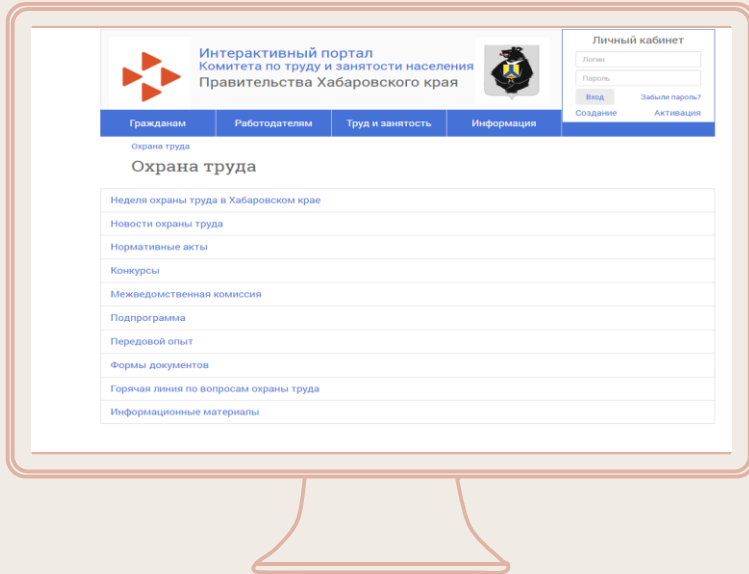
Интерактивный портал
Комитета по труду и занятости населения
Правительства Хабаровского края

Личный кабинет
Логин
Пароль
Вход
Забыли пароль?
Создание
Активация

Гражданам
Работодателям
Труд и занятость
Информация

Охрана труда

Охрана труда

Неделя охраны труда в Хабаровском крае
Новости охраны труда
Нормативные акты
Конкурсы
Межведомственная комиссия
Подпрограмма
Передовой опыт
Формы документов
Горячая линия по вопросам охраны труда
Информационные материалы